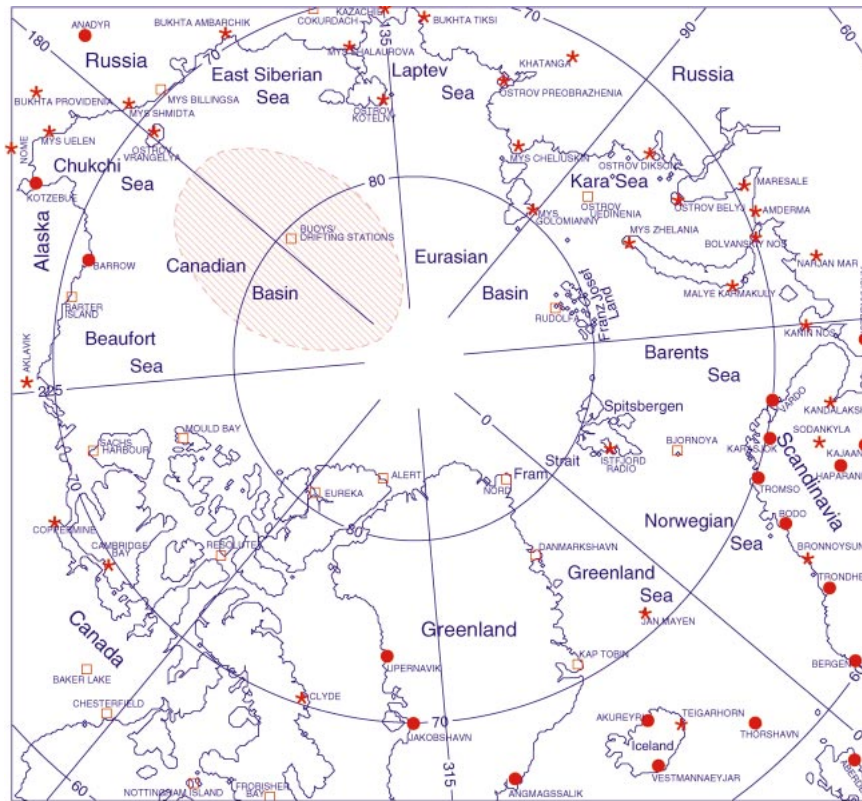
ANADYR
BUKHTA AMBARCHIK
KAZACHIE
COKURDACH
BUKHTA TIKSI
135
70
90
60
180
Russia
70
East Siberian Sea
MYS SHALAUROVA
Laptev Sea
KHATANGA
Russia
BUKHTA PROVIDENIA
MYS BILLINGSA
OSTROV KOTELNY
OSTROV PREOBRAZHENIA
MYS SHMIDTA
NOME
MYS UELEN
OSTROV VRANGELYA
MYS CHELIUSKIN
OSTROV DIKSON
Chukchi Sea
Kara Sea
MARESALE
80
KOTZEBUE
OSTROV UEDINENIA
OSTROV BELYJ
AMDERMA
MYS GOLOMIANNY
BUOYS/ DRIFTING STATIONS
MYS ZHELANIA
Alaska
Eurasian
BOLVANSKIY NOS
NARJAN MAR
BARROW
Canadian
Franz Josef Land
Basin
Basin
MALYE KARMAKULY
BARTER ISLAND
RUDOLF
KANIN NOS
Beaufort
AKLAVIK
Barents
Sea
Sea
225
VARDO
Spitsbergen
KANDALAKSHA
MOULD BAY
0
SODANKYLA
BJORNOYA
KARASJOK
Scandinavia
KAJAANI
SACHS HARBOUR
Fram Strait
ISTFJORD RADIO
ALERT
HAPARANDA
EUREKA
NORD
TROMSO
COPPERMINE
Norwegian
BODO
70
CAMBRIDGE BAY
RESOLUTE
Sea
BRONNOYSUND
DANMARKSHAVN
Greenland
TRONDHEIM
Sea
Canada
JAN MAYEN
Greenland
BAKER LAKE
KAP TOBIN
UPERNAVIK
BERGEN
CHESTERFIELD
CLYDE
TEIGARHORN
AKUREYRI
70
THORSHAVN
JAKOBSHAVN
Iceland
315
VESTMANNAEYJAR
60
NOTTINGHAM ISLAND
FROBISHER BAY
ANGMAGSSALIK